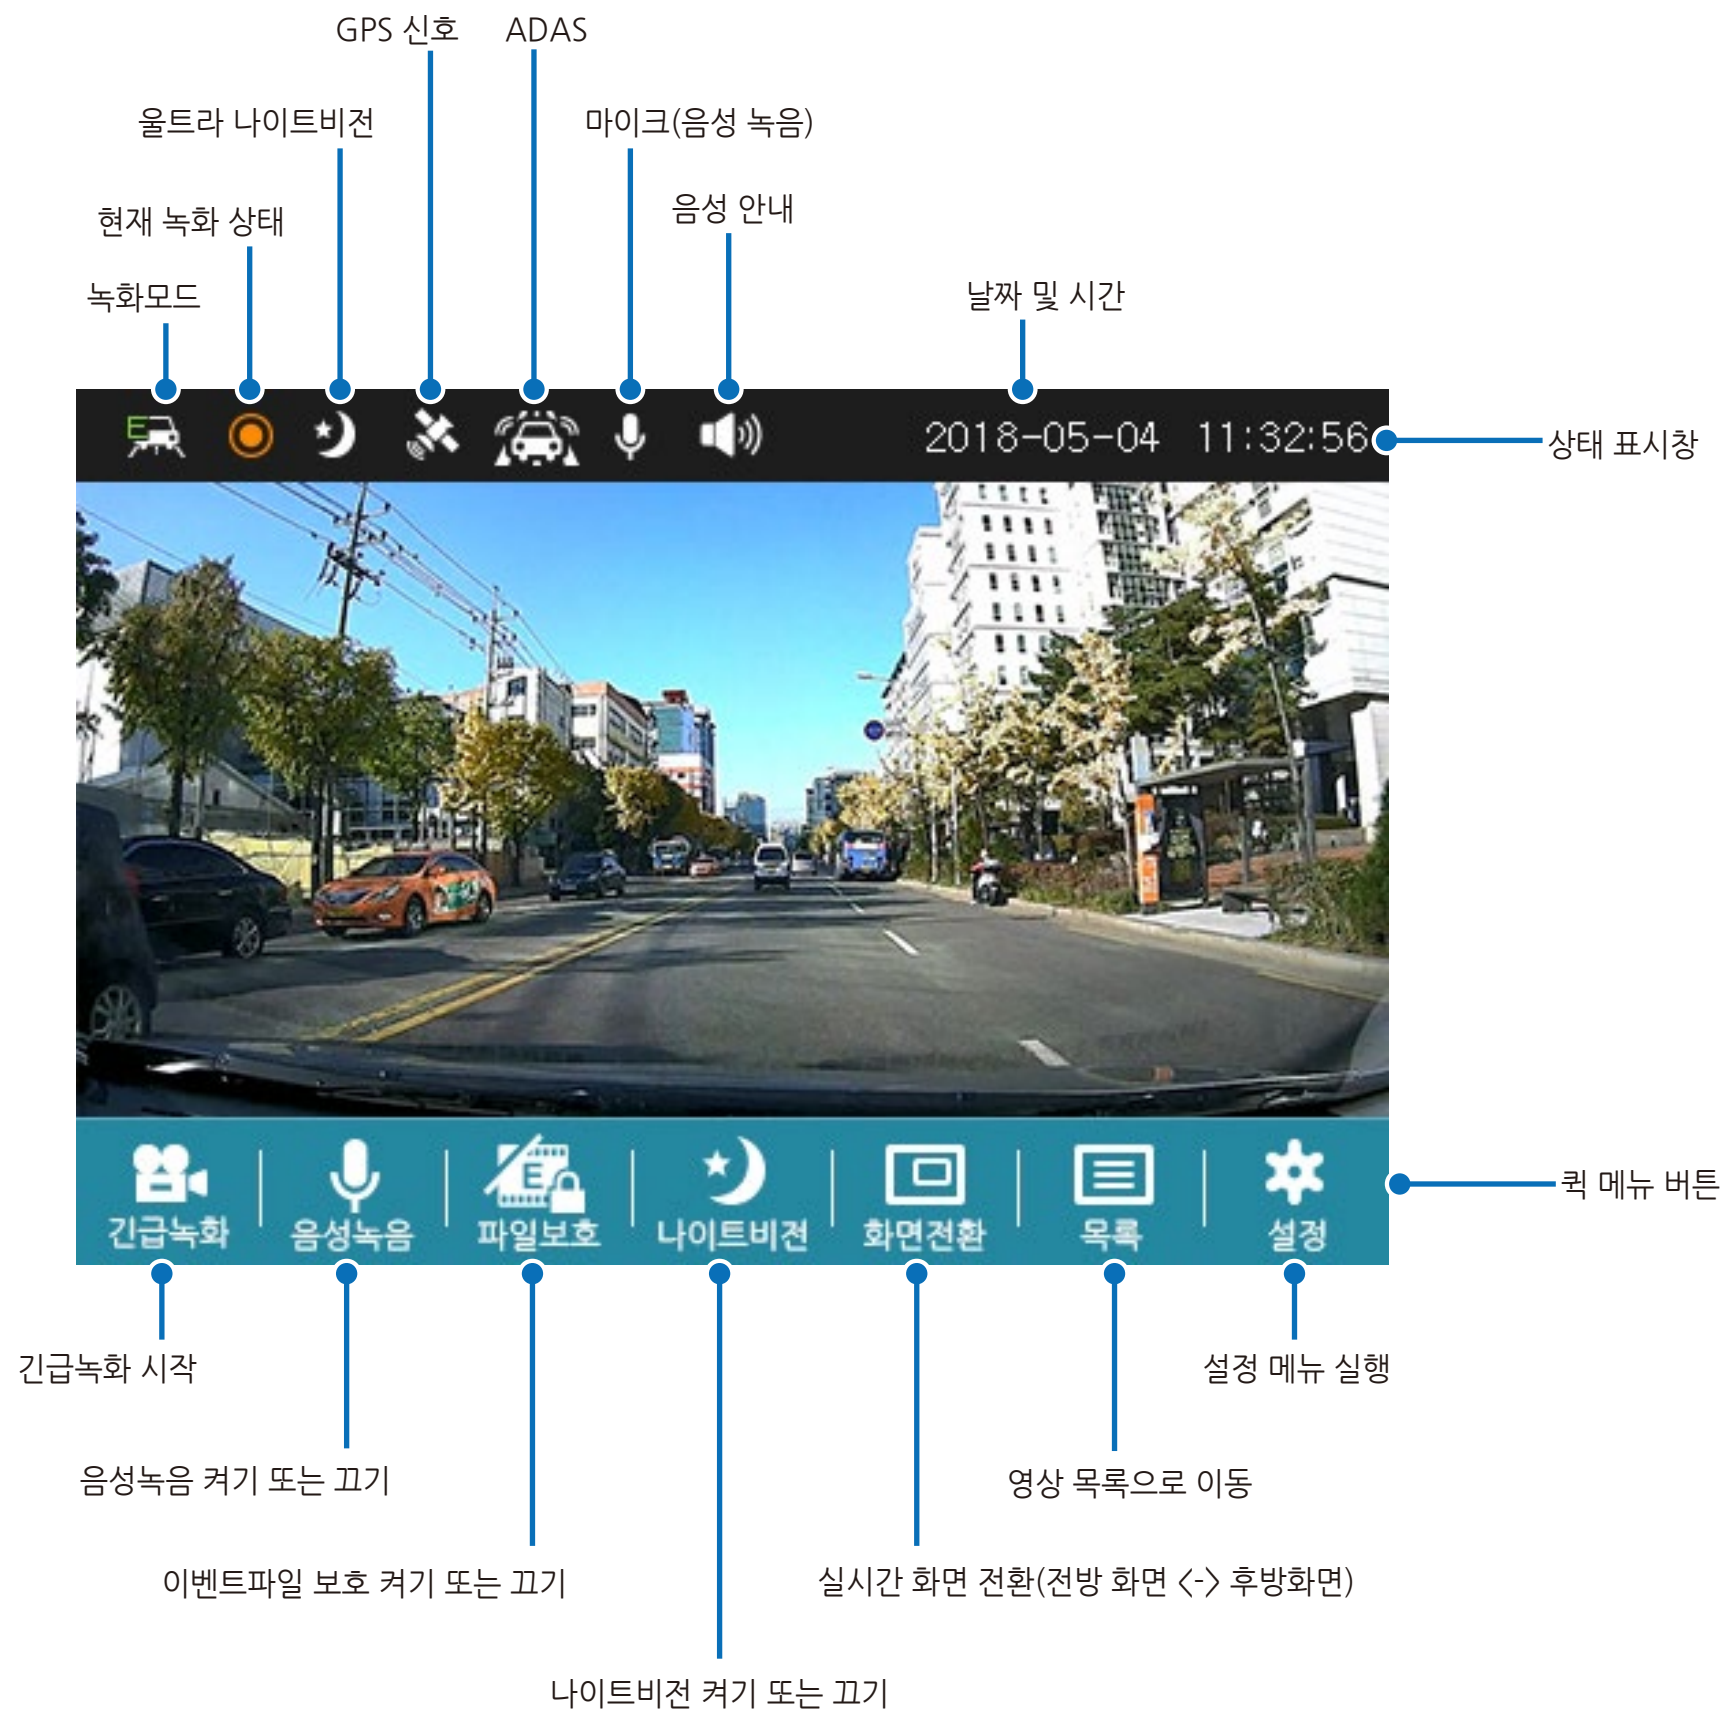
GPS 신호
ADAS
울트라 나이트비전
마이크(음성 녹음)
현재 녹화 상태
음성 안내
녹화모드
날짜 및 시간
E
2018-05-04 11:32:56
상태 표시창
E
긴급녹화
음성녹음
파일보호
나이트비전
화면전환
목록
설정
퀵 메뉴 버튼
긴급녹화 시작
설정 메뉴 실행
음성녹음 켜기 또는 끄기
영상 목록으로 이동
이벤트파일 보호 켜기 또는 끄기
실시간 화면 전환(전방 화면 <-> 후방화면)
나이트비전 켜기 또는 끄기